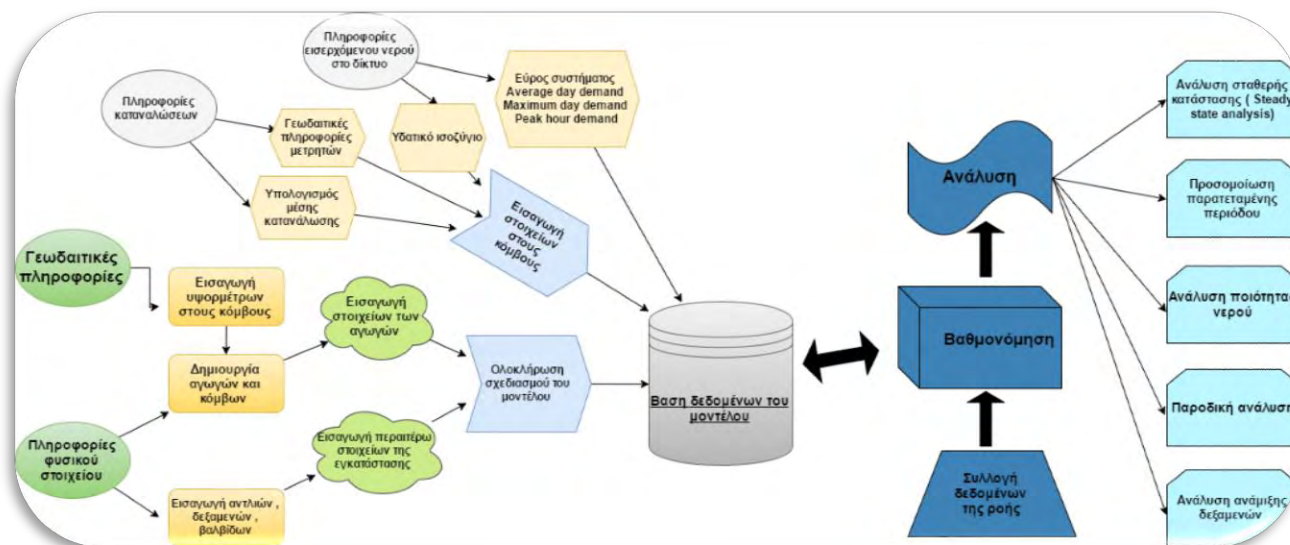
Πληροφορίες εισερχόμενου νερού στο δίκτυο

Πληροφορίες καταναλώσεων

Εύρος συστήματος
Average day demand
Maximum day demand
Peak hour demand

Γεωδαιτικές πληροφορίες μετρητών

Υδατικό ισοζύγιο

Υπολογισμός μέσης κατανάλωσης

Εισαγωγή στοιχείων στους κόμβους

Γεωδαιτικές πληροφορίες

Εισαγωγή υψομέτρων στους κόμβους

Εισαγωγή στοιχείων των αγωγών

Δημιουργία αγωγών και κόμβων

Ολοκλήρωση σχεδιασμού του μοντέλου

Βαση δεδομένων του μοντέλου

Πληροφορίες φυσικού στοιχείου

Εισαγωγή περαιτέρω στοιχείων της εγκατάστασης

Εισαγωγή αντλιών , δεξαμενών , βαλβίδων

Ανάλυση

Βαθμονόμηση

Συλλογή δεδομένων της ροής

Ανάλυση σταθερής κατάστασης ( Steady state analysis)

Προσομοίωση παρατεταμένης περιόδου

Ανάλυση ποιότητα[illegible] νερού

Παροδική ανάλυση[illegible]

Ανάλυση ανάμιξης δεξαμενών